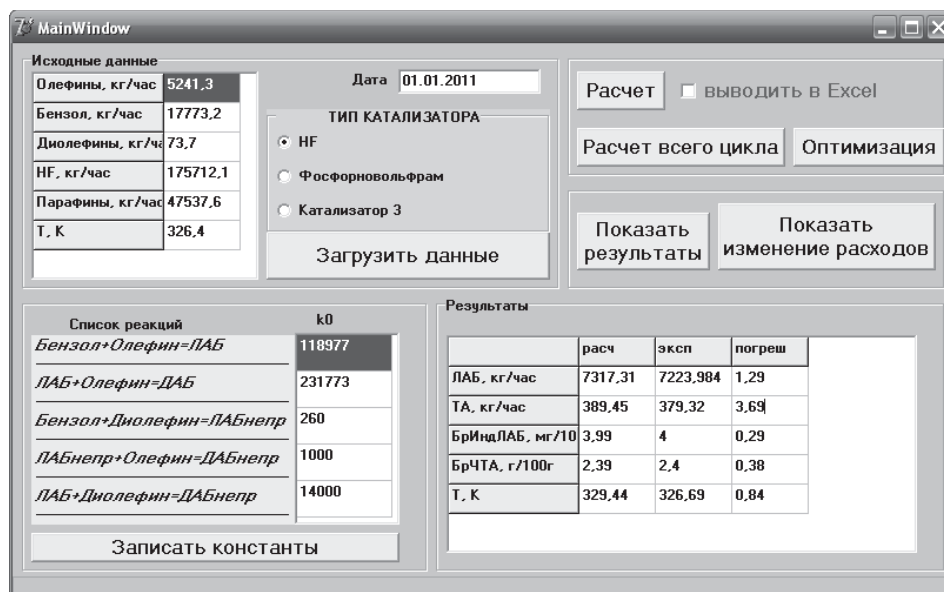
MainWindow

Исходные данные

| | |
|---|---|
| Олефины, кг/час | 5241,3 |
| Бензол, кг/час | 17773,2 |
| Диолефины, кг/ч | 73,7 |
| HF, кг/час | 175712,1 |
| Парафины, кг/час | 47537,6 |
| T, K | 326,4 |

Дата 01.01.2011

ТИП КАТАЛИЗАТОРА

HF

Фосфорновольфрам

Катализатор 3

Загрузить данные

Расчет

выводить в Excel

Расчет всего цикла

Оптимизация

Показать результаты

Показать изменение расходов

| Список реакций | k0 |
|---|---|
| Бензол+Олефин=ЛАБ | 118977 |
| ЛАБ+Олефин=ДАБ | 231773 |
| Бензол+Диолефин=ЛАБнепр | 260 |
| ЛАБнепр+Олефин=ДАБнепр | 1000 |
| ЛАБ+Диолефин=ДАБнепр | 14000 |

Записать константы

Результаты

| | расч | эксп | погреш |
|---|---|---|---|
| ЛАБ, кг/час | 7317,31 | 7223,984 | 1,29 |
| ТА, кг/час | 389,45 | 379,32 | 3,69 |
| БрИндЛАБ, мг/10 | 3,99 | 4 | 0,29 |
| БрЧТА, г/100г | 2,39 | 2,4 | 0,38 |
| T, K | 329,44 | 326,69 | 0,84 |